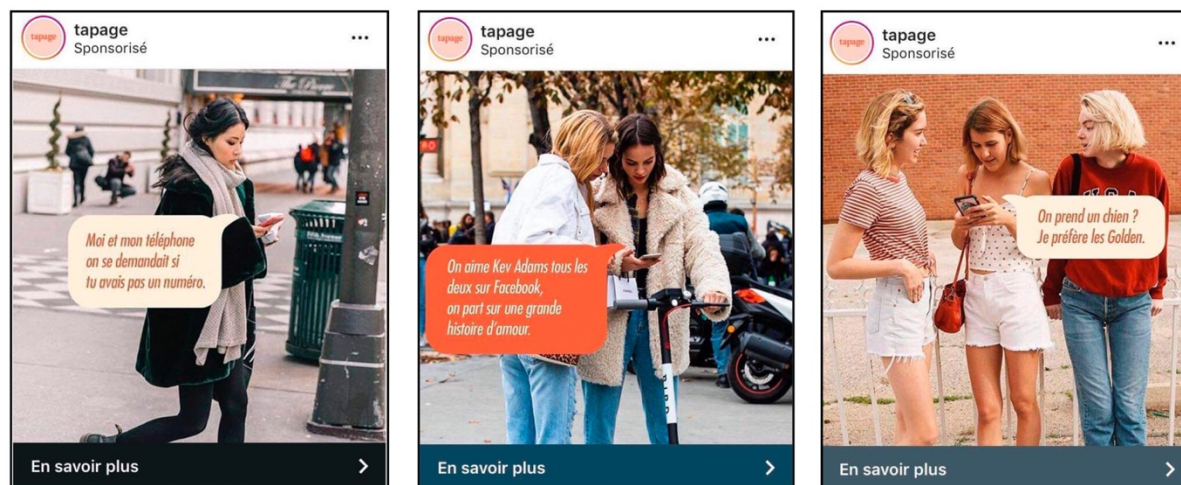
tapage
tapage
Sponsorisé
...

Moi et mon téléphone on se demandait si tu avais pas un numéro.

En savoir plus
>

tapage
tapage
Sponsorisé
...

On aime Kev Adams tous les deux sur Facebook, on part sur une grande histoire d'amour.

En savoir plus
>

tapage
tapage
Sponsorisé
...

On prend un chien ? Je préfère les Golden.

En savoir plus
>